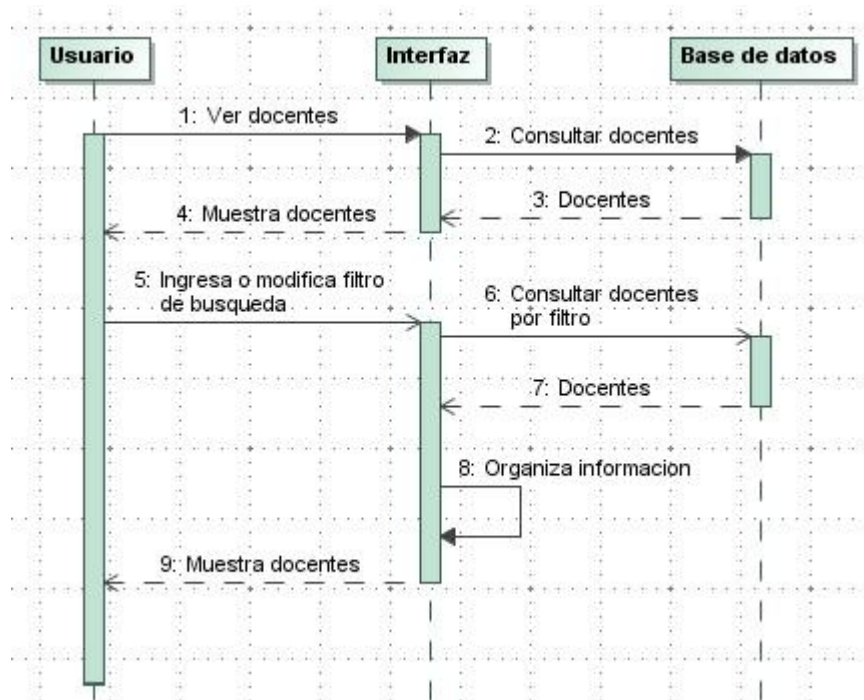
Usuario

Interfaz

Base de datos

1: Ver docentes

2: Consultar docentes

3: Docentes

4: Muestra docentes

5: Ingresa o modifica filtro de busqueda

6: Consultar docentes por filtro

7: Docentes

8: Organiza informacion

9: Muestra docentes